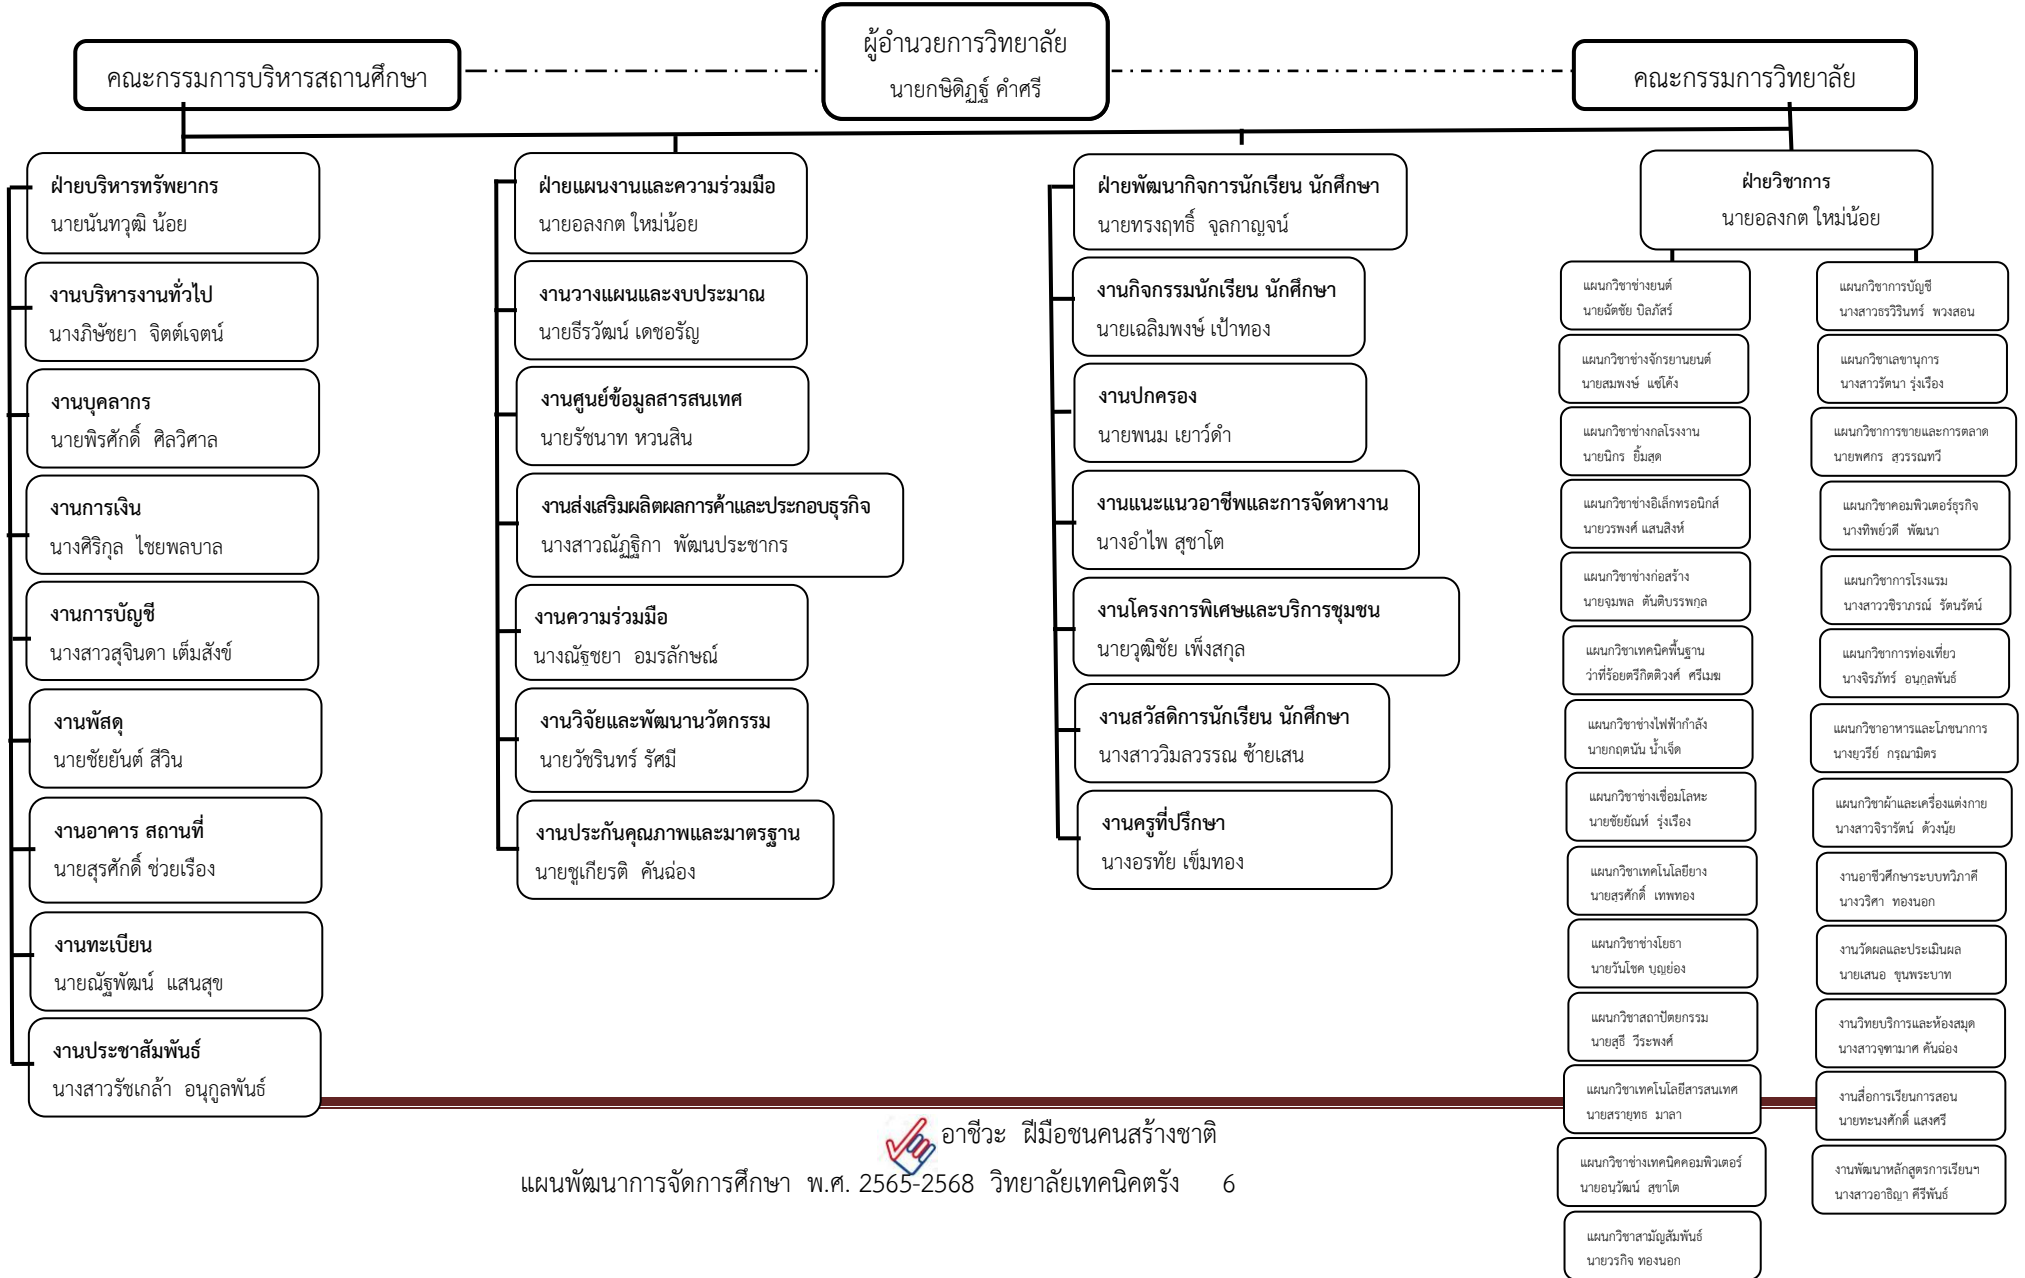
ผู้อำนวยการวิทยาลัย
นายกษิดิฏฐ์ คำศรี

คณะกรรมการบริหารสถานศึกษา

คณะกรรมการวิทยาลัย

ฝ่ายบริหารทรัพยากร
นายนันทวุฒิ น้อย

งานบริหารงานทั่วไป
นางภิษัชยา จิตต์เจตน์

งานบุคลากร
นายพิรศักดิ์ ศิลวิศาล

งานการเงิน
นางศิริกุล ไชยพลบาล

งานการบัญชี
นางสาวสุจินดา เต็มสังข์

งานพัสดุ
นายชัยยันต์ สีวิน

งานอาคาร สถานที่
นายสุรศักดิ์ ช่วยเรือง

งานทะเบียน
นายณัฐพัฒน์ แสนสุข

งานประชาสัมพันธ์
นางสาวรัชเกล้า อนุกูลพันธ์

ฝ่ายแผนงานและความร่วมมือ
นายอลงกต ใหม่น้อย

งานวางแผนและงบประมาณ
นายธีรวัฒน์ เดชอรัญ

งานศูนย์ข้อมูลสารสนเทศ
นายรัชนาท หวนสิน

งานส่งเสริมผลิตผลการค้าและประกอบธุรกิจ
นางสาวณัฏฐิกา พัฒนประชากร

งานความร่วมมือ
นางณัฐชยา อมรลักษณ์

งานวิจัยและพัฒนานวัตกรรม
นายวัชรินทร์ รัศมี

งานประกันคุณภาพและมาตรฐาน
นายชูเกียรติ คันฉ่อง

ฝ่ายพัฒนากิจการนักเรียน นักศึกษา
นายทรงฤทธิ์ จุลกาญจน์

งานกิจกรรมนักเรียน นักศึกษา
นายเฉลิมพงษ์ เป้าทอง

งานปกครอง
นายพนม เยาว์ดำ

งานแนะแนวอาชีพและการจัดหางาน
นางอำไพ สุชาโต

งานโครงการพิเศษและบริการชุมชน
นายวุฒิชัย เพ็งสกุล

งานสวัสดิการนักเรียน นักศึกษา
นางสาววิมลวรรณ ช้ายเสน

งานครูที่ปรึกษา
นางอรทัย เข็มทอง

ฝ่ายวิชาการ
นายอลงกต ใหม่น้อย

แผนกวิชาช่างยนต์
นายฉัตชัย ปิลภัสร์

แผนกวิชาช่างจักรยานยนต์
นายสมพงษ์ แซ่โค้ง

แผนกวิชาช่างกลโรงงาน
นายนิกร ยิ้มสุด

แผนกวิชาช่างอิเล็กทรอนิกส์
นายวรพงศ์ แสนสิงห์

แผนกวิชาช่างก่อสร้าง
นายจุมพล ตันติบรรพกุล

แผนกวิชาเทคนิคพื้นฐาน
ว่าที่ร้อยตรีกิตติวงศ์ ศรีเมฆ

แผนกวิชาช่างไฟฟ้ากำลัง
นายฤกตนัน น้ำเจ็ด

แผนกวิชาช่างเชื่อมโลหะ
นายชัยยัณห์ รุ่งเรือง

แผนกวิชาเทคโนโลยียาง
นายสุรศักดิ์ เทพทอง

แผนกวิชาช่างโยธา
นายวันโชค บุญย่อง

แผนกวิชาสถาปัตยกรรม
นายสุธี วีระพงศ์

แผนกวิชาเทคโนโลยีสารสนเทศ
นายสรายุทธ มาลา

แผนกวิชาช่างเทคนิคคอมพิวเตอร์
นายอนุวัฒน์ สุขาโต

แผนกวิชาสามัญสัมพันธ์
นายวรกิจ ทองนอก

แผนกวิชาการบัญชี
นางสาวธรวิรินทร์ พวงสอน

แผนกวิชาเลขานุการ
นางสาวรัตนา รุ่งเรือง

แผนกวิชาการขายและการตลาด
นายพศกร สุวรรณทวี

แผนกวิชาคอมพิวเตอร์ธุรกิจ
นางทิพย์วดี พัฒนา

แผนกวิชาการโรงแรม
นางสาววชิราภรณ์ รัตนรัตน์

แผนกวิชาการท่องเที่ยว
นางจิรภัทร์ อนุกูลพันธ์

แผนกวิชาอาหารและโภชนาการ
นางยุวรีย์ กรุณมิตร

แผนกวิชาผ้าและเครื่องแต่งกาย
นางสาวจิรารัตน์ ด้วงนัย

งานอาชีวศึกษาระบบทวิภาคี
นางวริศา ทองนอก

งานวัดผลและประเมินผล
นายเสนอ ขุนพระบาท

งานวิทยบริการและห้องสมุด
นางสาวจุฑามาศ คันฉ่อง

งานสื่อการเรียนการสอน
นายทะนงศักดิ์ แสงศรี

งานพัฒนาหลักสูตรการเรียนฯ
นางสาวอาธิญา ศีรีพันธ์

อาชีวะ ฝีมือชนคนสร้างชาติ
แผนพัฒนาการจัดการศึกษา พ.ศ. 2565-2568 วิทยาลัยเทคนิคตรัง 6